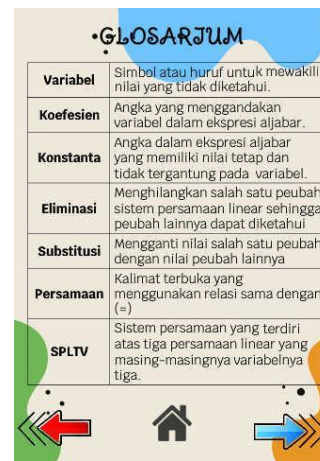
•GLOSARIUM

| Variabel | Simbol atau huruf untuk mewakili nilai yang tidak diketahui. |
|---|---|
| Koefesien | Angka yang menggandakan variabel dalam ekspresi aljabar. |
| Konstanta | Angka dalam ekspresi aljabar yang memiliki nilai tetap dan tidak tergantung pada variabel. |
| Eliminasi | Menghilangkan salah satu peubah sistem persamaan linear sehingga peubah lainnya dapat diketahui |
| Substitusi | Mengganti nilai salah satu peubah dengan nilai peubah lainnya |
| Persamaan | Kalimat terbuka yang menggunakan relasi sama dengan (=) |
| SPLTV | Sistem persamaan yang terdiri atas tiga persamaan linear yang masing-masingnya variabelnya tiga. |